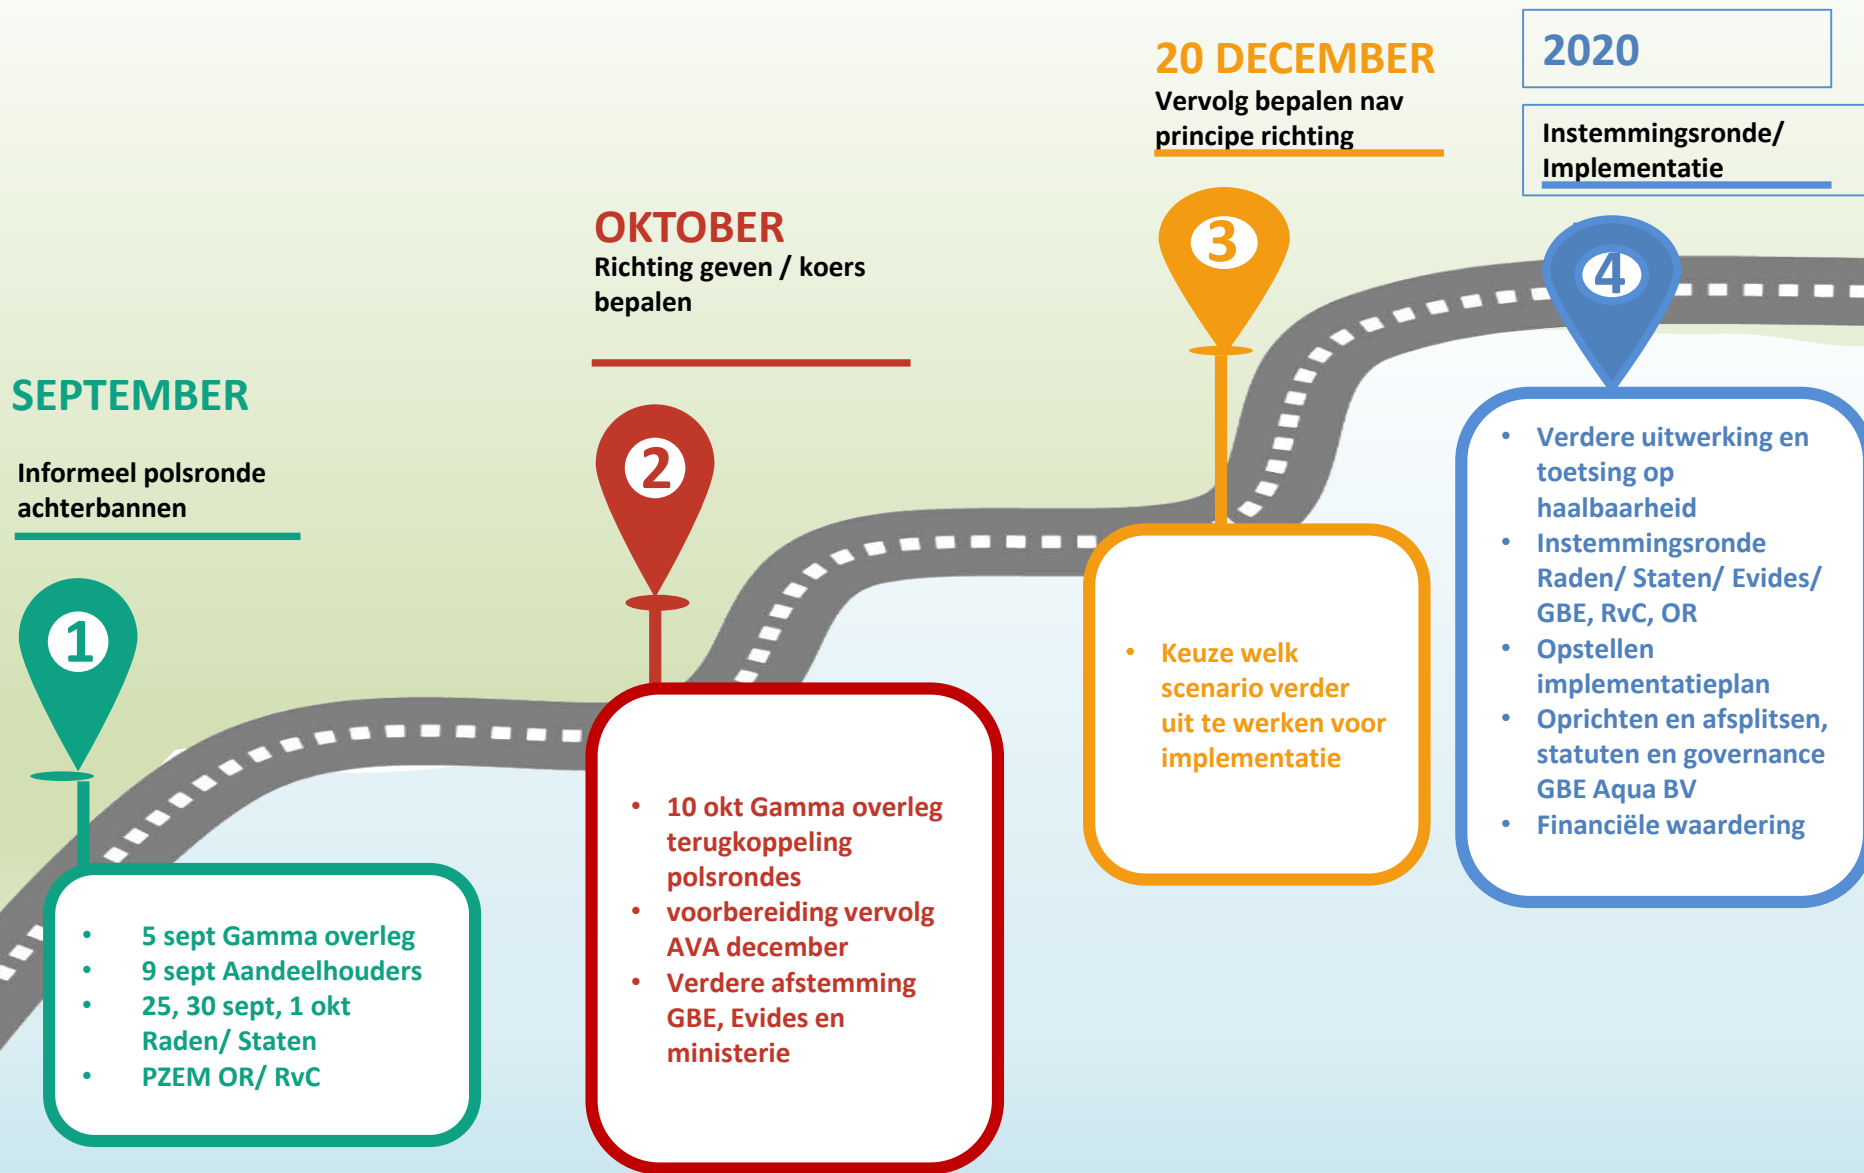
SEPTEMBER

Informeel polsronde achterbannen

1

- 5 sept Gamma overleg
- 9 sept Aandeelhouders
- 25, 30 sept, 1 okt Raden/ Staten
- PZEM OR/ RvC

OKTOBER

Richting geven / koers bepalen

2

- 10 okt Gamma overleg terugkoppeling polsrondes
- voorbereiding vervolg AVA december
- Verdere afstemming GBE, Evides en ministerie

20 DECEMBER

Vervolg bepalen nav principe richting

3

- Keuze welk scenario verder uit te werken voor implementatie

2020

Instemmingsronde/ Implementatie

4

- Verdere uitwerking en toetsing op haalbaarheid
- Instemmingsronde Raden/ Staten/ Evides/ GBE, RvC, OR
- Opstellen implementatieplan
- Oprichten en afsplitsen, statuten en governance GBE Aqua BV
- Financiële waardering